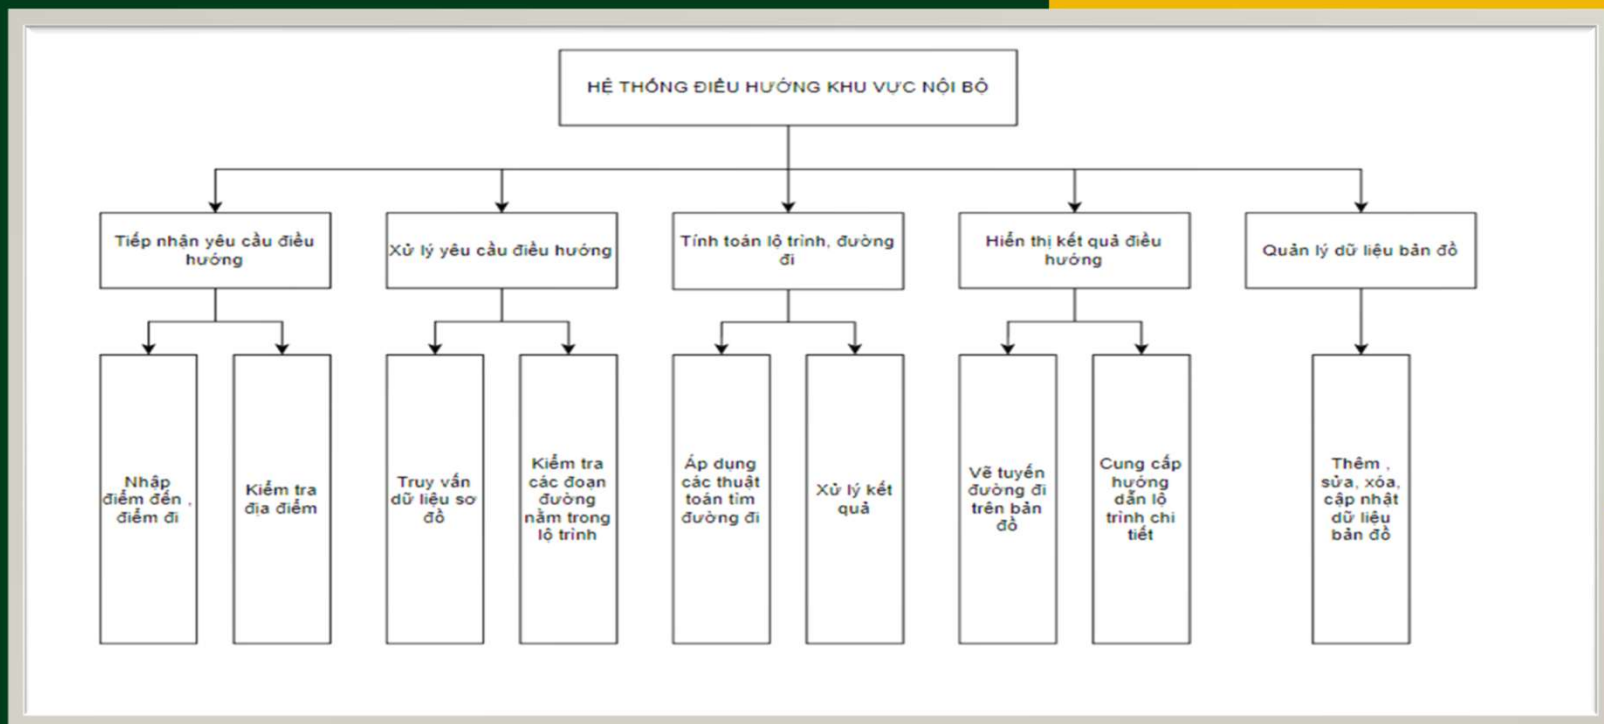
HỆ THỐNG ĐIỀU HƯỚNG KHU VỰC NỘI BỘ

Tiếp nhận yêu cầu điều hướng

Nhập điểm đến , điểm đi

Kiểm tra địa điểm

Xử lý yêu cầu điều hướng

Truy vấn dữ liệu sơ đồ

Kiểm tra các đoạn đường nằm trong lộ trình

Tính toán lộ trình, đường đi

Áp dụng các thuật toán tìm đường đi

Xử lý kết quả

Hiển thị kết quả điều hướng

Vẽ tuyến đường đi trên bản đồ

Cung cấp hướng dẫn lộ trình chi tiết

Quản lý dữ liệu bản đồ

Thêm , sửa, xóa, cập nhật dữ liệu bản đồ